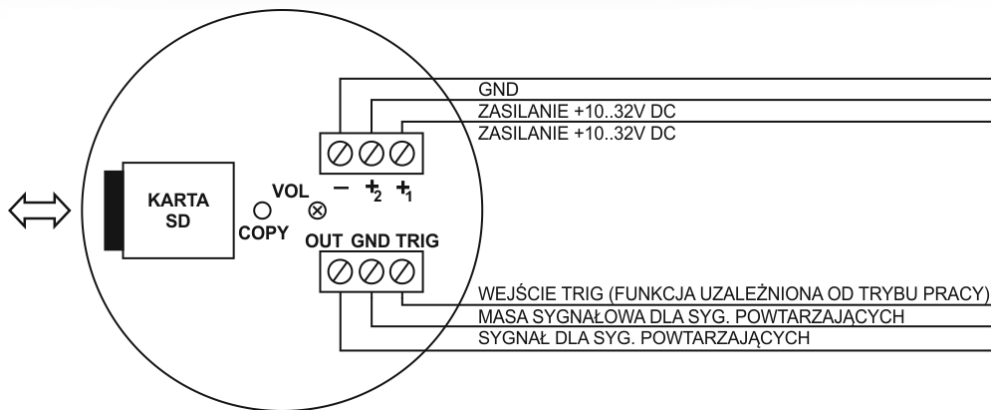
GND
ZASILANIE +10..32V DC
ZASILANIE +10..32V DC

KARTA SD

VOL

COPY

$-$ $+_2$ $+_1$

OUT GND TRIG

WEJŚCIE TRIG (FUNKCJA UZALEŻNIONA OD TRYBU PRACY)
MASA SYGNAŁOWA DLA SYG. POWTARZAJĄCYCH
SYGNAŁ DLA SYG. POWTARZAJĄCYCH